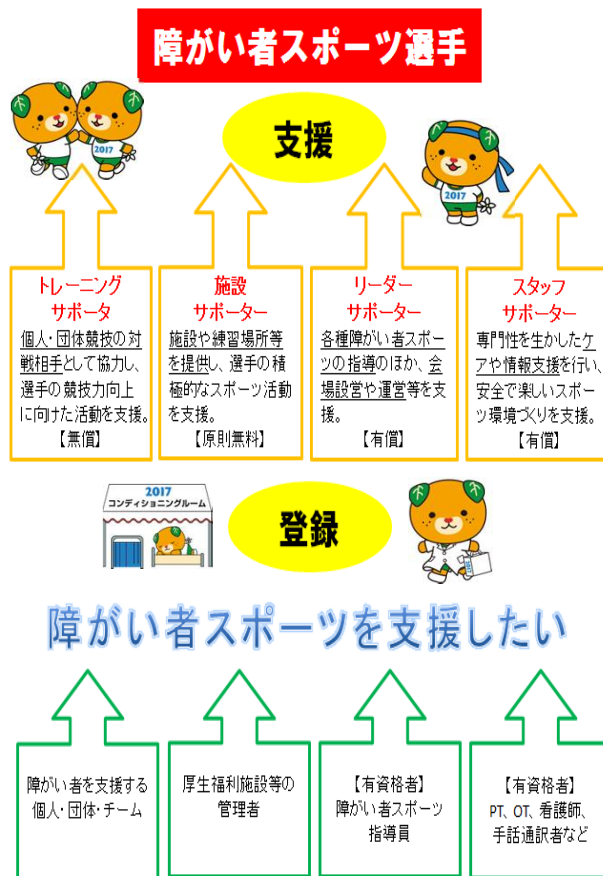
障がい者スポーツ選手

支援

2017

2017

トレーニングサポータ

個人・団体競技の対戦相手として協力し、選手の競技力向上に向けた活動を支援。

【無償】

施設サポーター

施設や練習場所等を提供し、選手の積極的なスポーツ活動を支援。

【原則無料】

リーダーサポーター

各種障がい者スポーツの指導のほか、会場設営や運営等を支援。

【有償】

スタッフサポーター

専門性を生かしたケアや情報支援を行い、安全で楽しいスポーツ環境づくりを支援。

【有償】

2017 コンディショニングルーム

登録

障がい者スポーツを支援したい

障がい者を支援する個人・団体・チーム

厚生福利施設等の管理者

【有資格者】
障がい者スポーツ指導員

【有資格者】
PT、OT、看護師、手話通訳者など